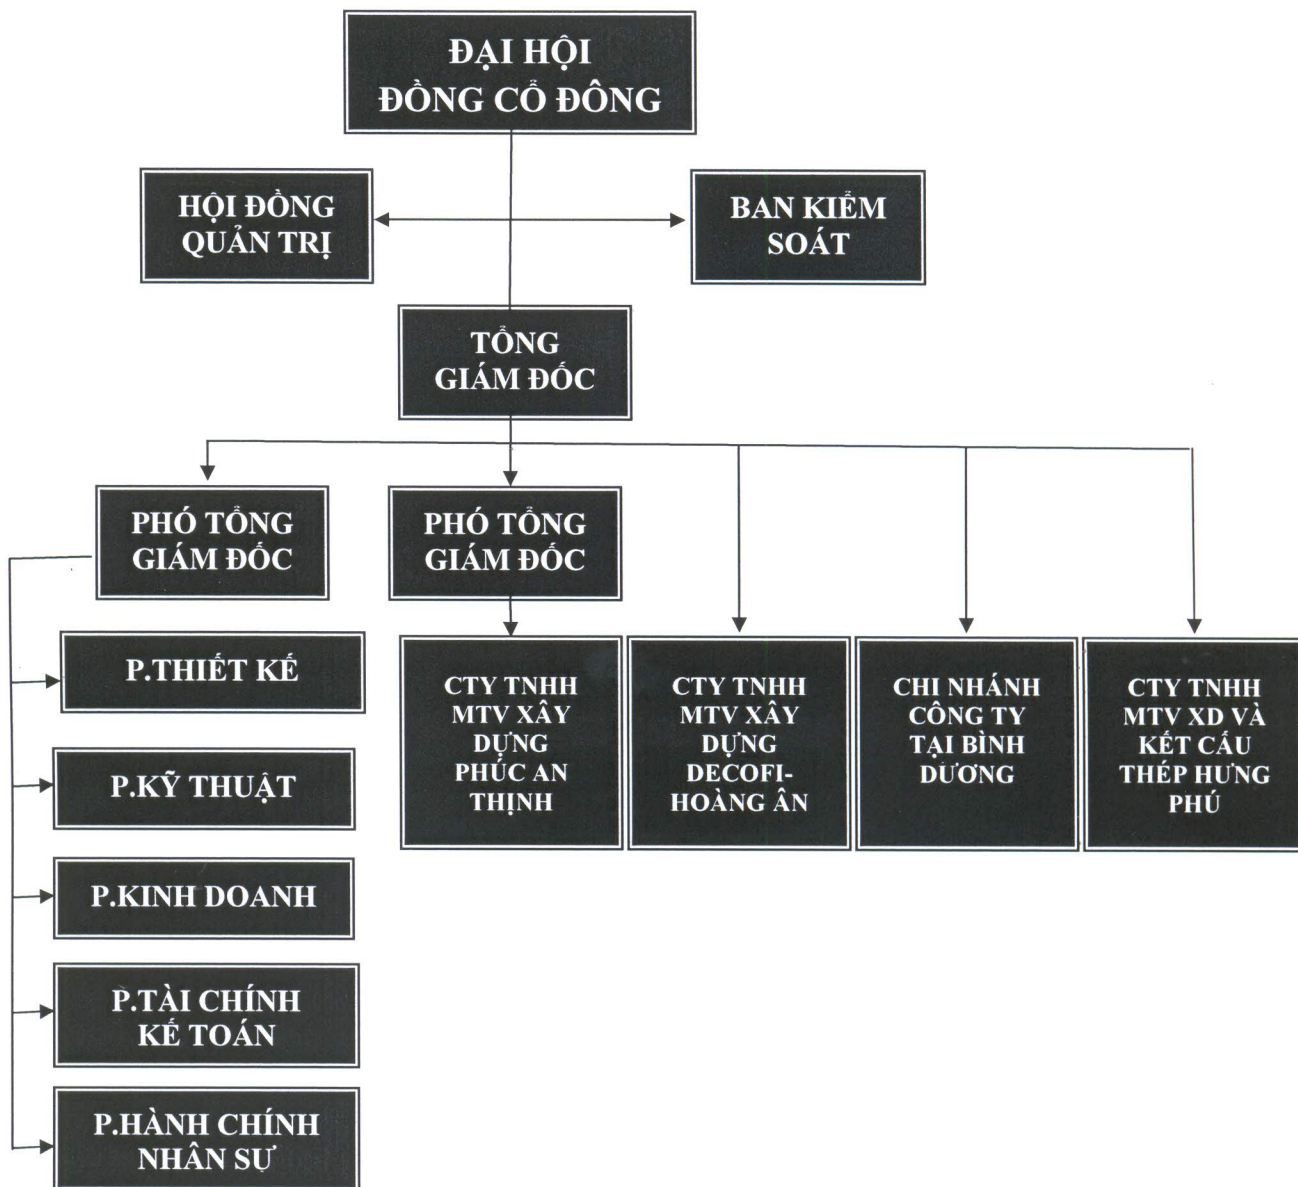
ĐẠI HỘI ĐỒNG CỔ ĐÔNG

HỘI ĐỒNG QUẢN TRỊ

BAN KIỂM SOÁT

TỔNG GIÁM ĐỐC

PHÓ TỔNG GIÁM ĐỐC

PHÓ TỔNG GIÁM ĐỐC

P.THIẾT KẾ

P.KỸ THUẬT

P.KINH DOANH

P.TÀI CHÍNH KẾ TOÁN

P.HÀNH CHÍNH NHÂN SỰ

CTY TNHH MTV XÂY DỰNG PHÚC AN THỊNH

CTY TNHH MTV XÂY DỰNG DECOFI-HOÀNG ÂN

CHI NHÁNH CÔNG TY TẠI BÌNH DƯƠNG

CTY TNHH MTV XD VÀ KẾT CẤU THÉP HƯNG PHÚ